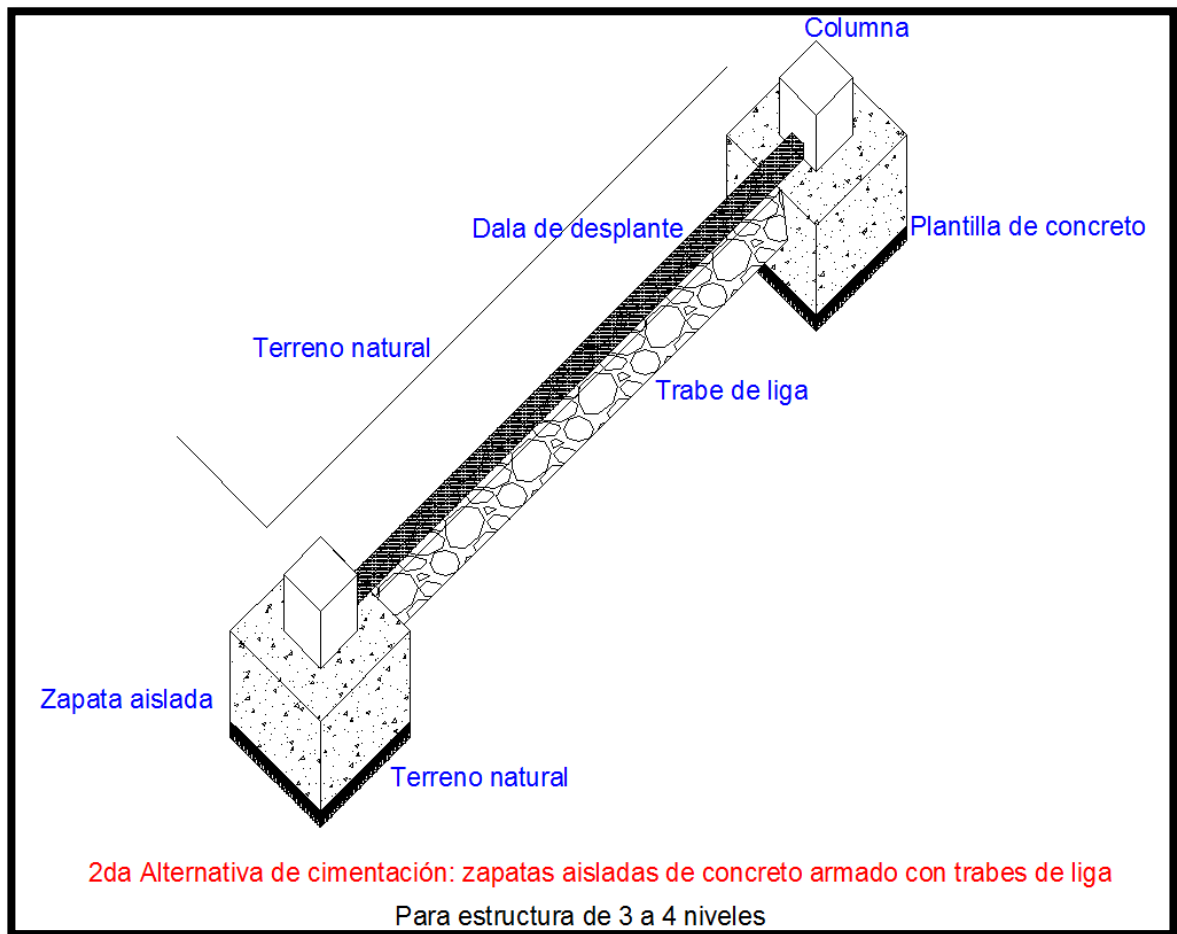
Columna

Dala de desplante

Plantilla de concreto

Terreno natural

Trabe de liga

Zapata aislada

Terreno natural

2da Alternativa de cimentación: zapatas aisladas de concreto armado con trabes de liga

Para estructura de 3 a 4 niveles